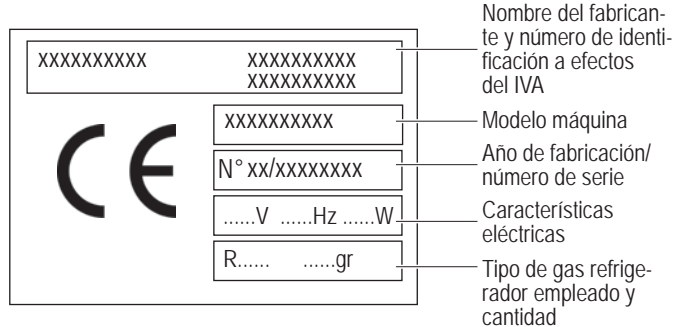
XXXXXXXXXX XXXXXXXXXX XXXXXXXXXX

CE

XXXXXXXXXX

N° xx/xxxxxxxx

......V ......Hz ......W

R...... ......gr

Nombre del fabricante y número de identificación a efectos del IVA

Modelo máquina

Año de fabricación/ número de serie

Características eléctricas

Tipo de gas refrigerador empleado y cantidad